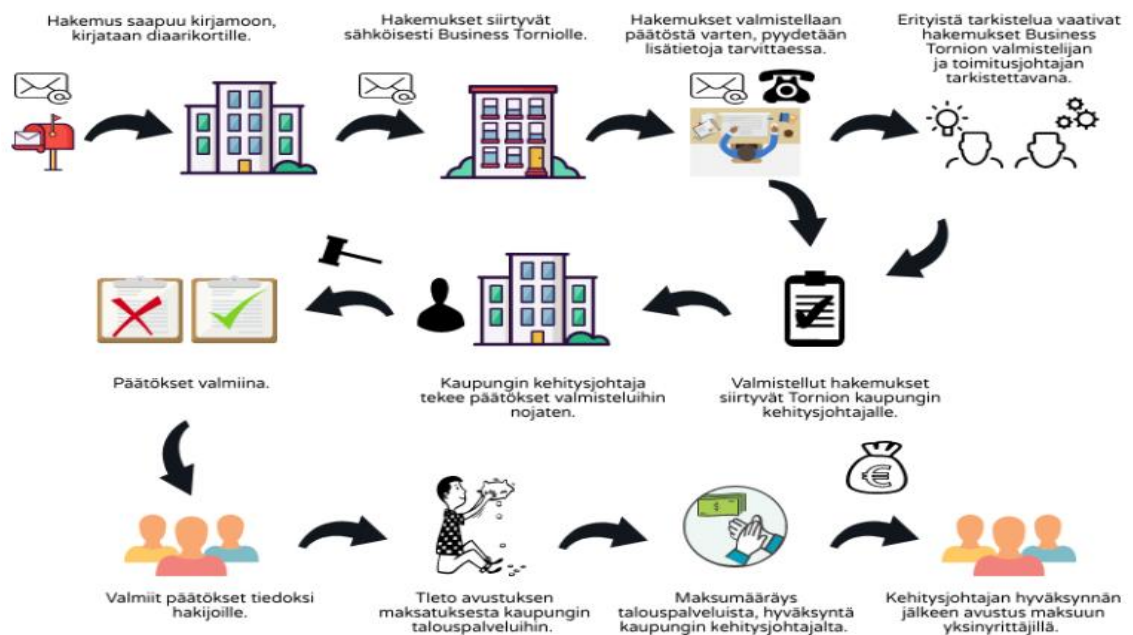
Hakemus saapuu kirjamoon, kirjataan diaarikortille.

Hakemukset siirtyvät sähköisesti Business Torniolle.

Hakemukset valmistellaan päätöstä varten, pyydetään lisätietoja tarvittaessa.

Erityistä tarkistelua vaativat hakemukset Business Tornion valmistelijan ja toimitusjohtajan tarkistettavana.

Päätökset valmiina.

Kaupungin kehitysjohtaja tekee päätökset valmisteluihin nojaten.

Valmistellut hakemukset siirtyvät Tornion kaupungin kehitysjohtajalle.

Valmiit päätökset tiedoksi hakijoille.

Tieto avustuksen maksatuksesta kaupungin talouspalveluihin.

Maksumääräys talouspalveluista, hyväksyntä kaupungin kehitysjohtajalta.

Kehitysjohtajan hyväksynnän jälkeen avustus maksuun yksinyrittäjillä.